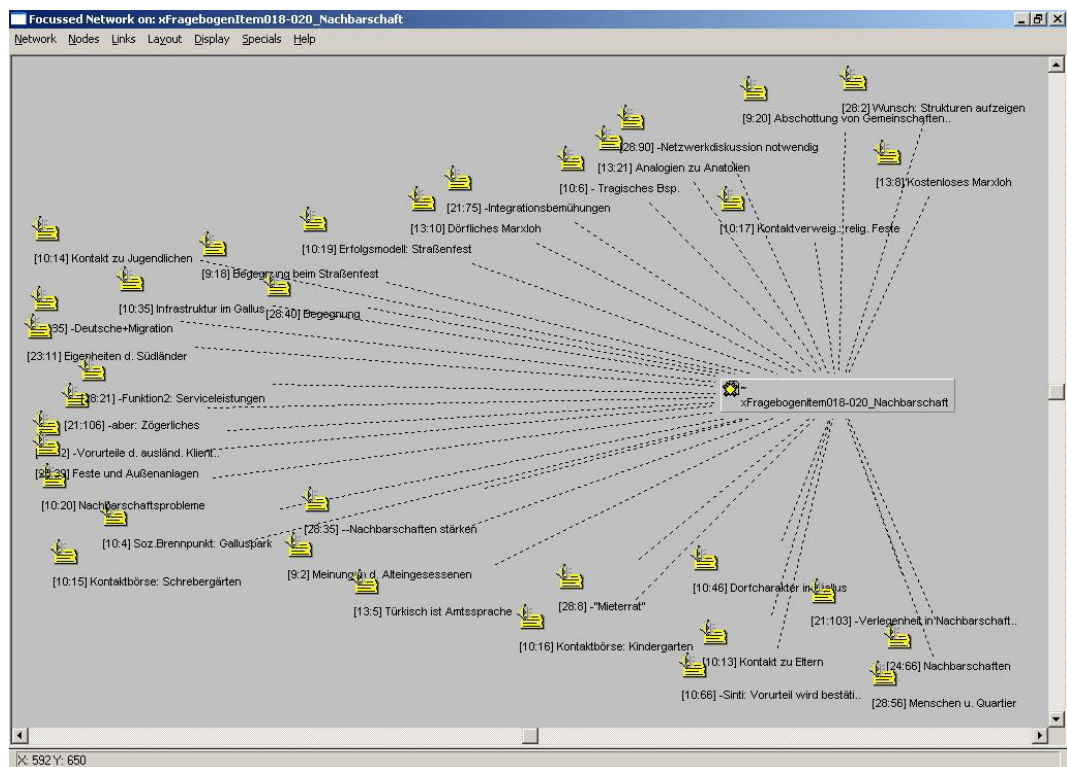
Focussed Network on: xFragebogenItem018-020_Nachbarschaft

Network Nodes Links Layout Display Specials Help

[28:2] Wunsch: Strukturen aufzeigen

[9:20] Abschottung von Gemeinschaften..

[28:90] -Netzwerkdiskussion notwendig

[13:21] Analogien zu Anatolien

[13:8] Kostenloses Marxloh

[10:6] - Tragisches Bsp.

[21:75] -Integrationsbemühungen

[13:10] Dörfliches Marxloh

[10:17] Kontaktverweig.: relig. Feste

[10:19] Erfolgsmodell: Straßenfest

[10:14] Kontakt zu Jugendlichen

[9:18] Begegnung beim Straßenfest

[10:35] Infrastruktur im Gallus

[28:40] Begegnung

[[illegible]35] -Deutsche+Migration

[23:11] Eigenheiten d. Südländer

xFragebogenItem018-020_Nachbarschaft

[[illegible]8:21] -Funktion2: Serviceleistungen

[21:106] -aber: Zögerliches

[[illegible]2] -Vorurteile d. ausländ. Klient..

[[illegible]:39] Feste und Außenanlagen

[10:20] Nachbarschaftsprobleme

[28:35] --Nachbarschaften stärken

[10:4] Soz.Brennpunkt: Galluspark

[10:15] Kontaktbörse: Schrebergärten

[9:2] Meinung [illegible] d. Alteingesessenen

[28:8] -"Mieterrat"

[10:46] Dorfcharakter im Gallus

[13:5] Türkisch ist Amtssprache

[21:103] -Verlegenheit in'Nachbarschaft..

[10:16] Kontaktbörse: Kindergarten

[10:13] Kontakt zu Eltern

[24:66] Nachbarschaften

[10:66] -Sinti: Vorurteil wird bestäti..

[28:56] Menschen u. Quartier

X: 592 Y: 650